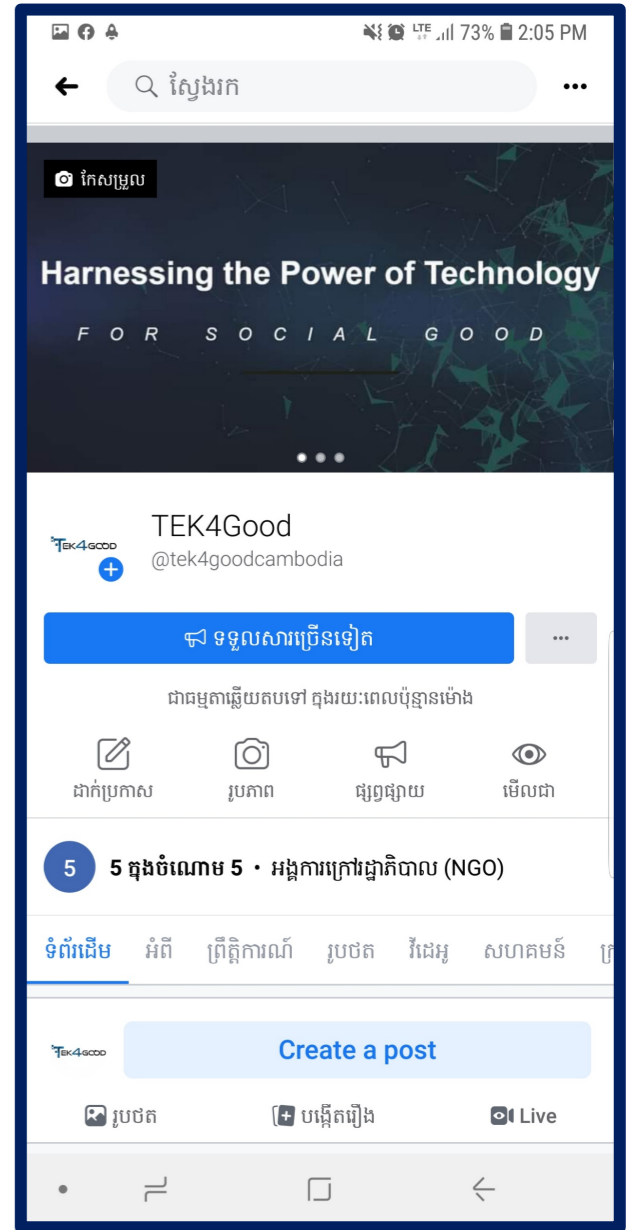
LTE 73% 2:05 PM

ស្វែងរក

កែសម្រួល

Harnessing the Power of Technology

FOR SOCIAL GOOD

TEK4GOOD

TEK4Good
@tek4goodcambodia

ទទួលសារច្រើនទៀត

ជាធម្មតាឆ្លើយតបទៅ ក្នុងរយៈពេលប៉ុន្មានម៉ោង

ដាក់ប្រកាស
រូបភាព
ផ្សព្វផ្សាយ
មើលជា

5 5 ក្នុងចំណោម 5 • អង្គការក្រៅរដ្ឋាភិបាល (NGO)

ទំព័រដើម
អំពី
ព្រឹត្តិការណ៍
រូបថត
វីដេអូ
សហគមន៍

TEK4GOOD

Create a post

រូបថត
បង្កើតរឿង
Live